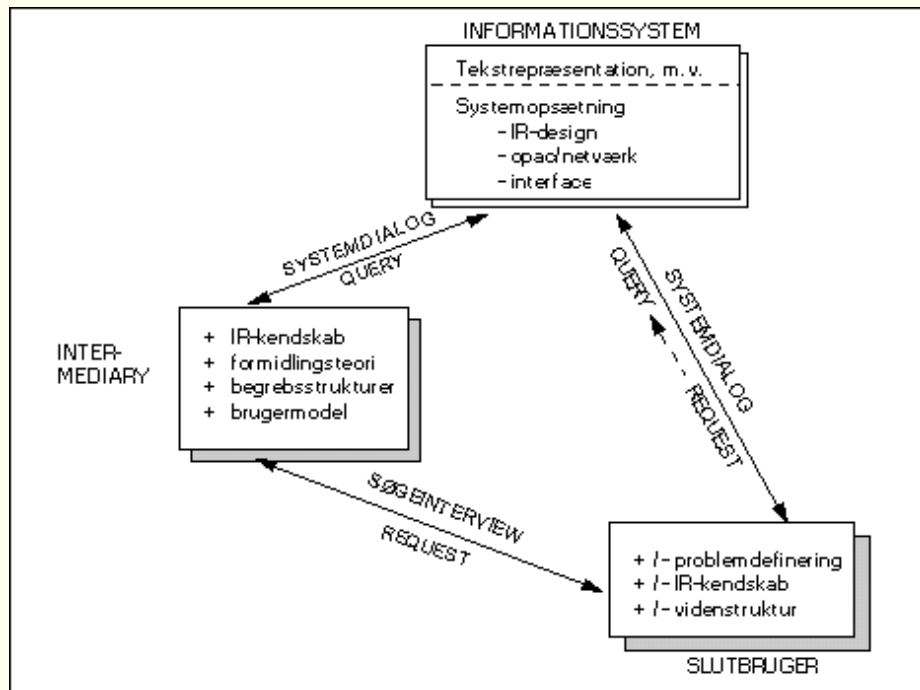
INFORMATIONSSYSTEM

Tekstrepræsentation, m.v.

Systemopsætning
- IR-design
- opac/netværk
- interface

SYSTEMDIALOG
QUERY

QUERY
SYSTEMDIALOG
REQUEST

INTER-
MEDIARY

+ IR-kendskab
+ formidlingsteori
+ begrebsstrukturer
+ brugermodel

SØGEINTERVIEW
REQUEST

+ /- problemdefinering
+ /- IR-kendskab
+ /- videnstruktur

SLUTBRUGER